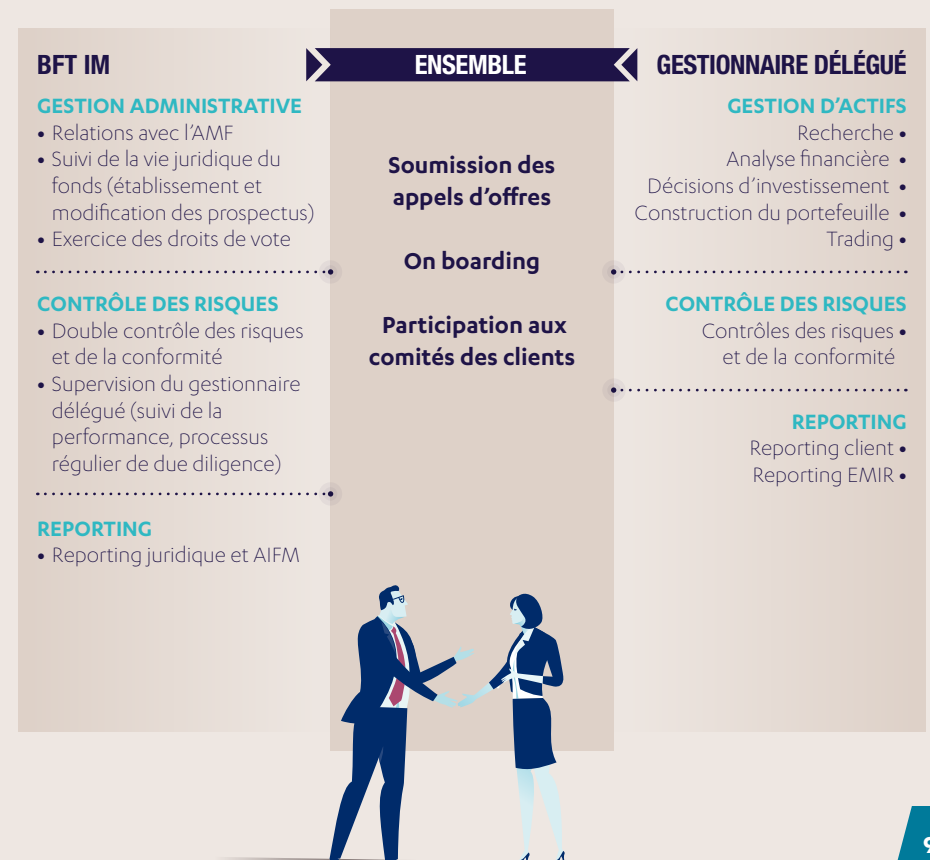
BFT IM

GESTION ADMINISTRATIVE
• Relations avec l'AMF
• Suivi de la vie juridique du fonds (établissement et modification des prospectus)
• Exercice des droits de vote

CONTRÔLE DES RISQUES
• Double contrôle des risques et de la conformité
• Supervision du gestionnaire délégué (suivi de la performance, processus régulier de due diligence)

REPORTING
• Reporting juridique et AIFM

ENSEMBLE

Soumission des appels d'offres

On boarding

Participation aux comités des clients

GESTIONNAIRE DÉLÉGUÉ

GESTION D'ACTIFS
Recherche •
Analyse financière •
Décisions d'investissement •
Construction du portefeuille •
Trading •

CONTRÔLE DES RISQUES
Contrôles des risques • et de la conformité

REPORTING
Reporting client •
Reporting EMIR •

9